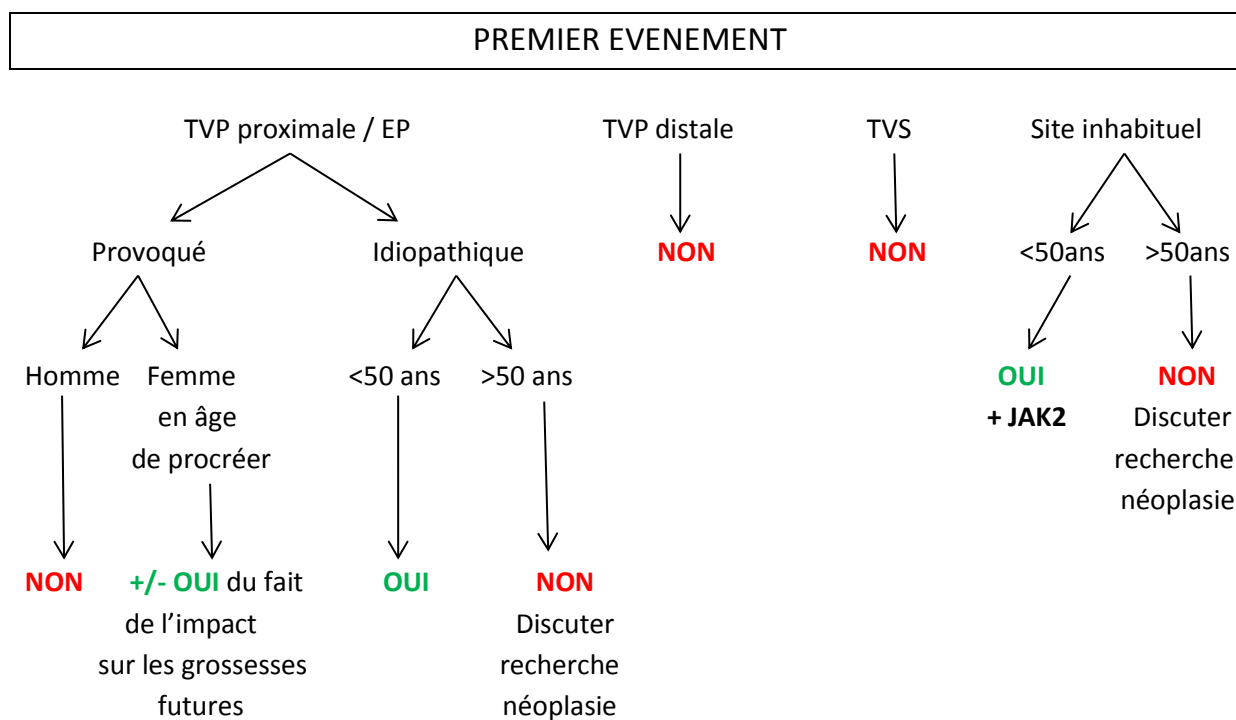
PREMIER EVENEMENT

TVP proximale / EP

Provoqué

Homme

NON

Femme en âge de procréer

+/- OUI du fait de l'impact sur les grossesses futures

Idiopathique

<50 ans

OUI

>50 ans

NON Discuter recherche néoplasie

TVP distale

NON

TVS

NON

Site inhabituel

<50ans

OUI + JAK2

>50ans

NON Discuter recherche néoplasie